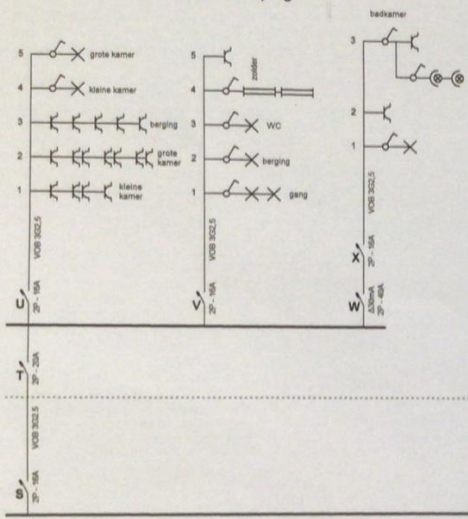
badkamer

5 grote kamer
4 kleine kamer
3 berging
2 grote kamer
1 kleine kamer

VOB 3G2,5
U 2P - 16A

5
4 zolder
3 WC
2 berging
1 gang

VOB 3G2,5
V 2P - 16A

3
2
1

VOB 3G2,5
X 2P - 16A
W Δ30mA 2P - 40A

T 2P - 20A

VOB 3G2,5
S 2P - 16A